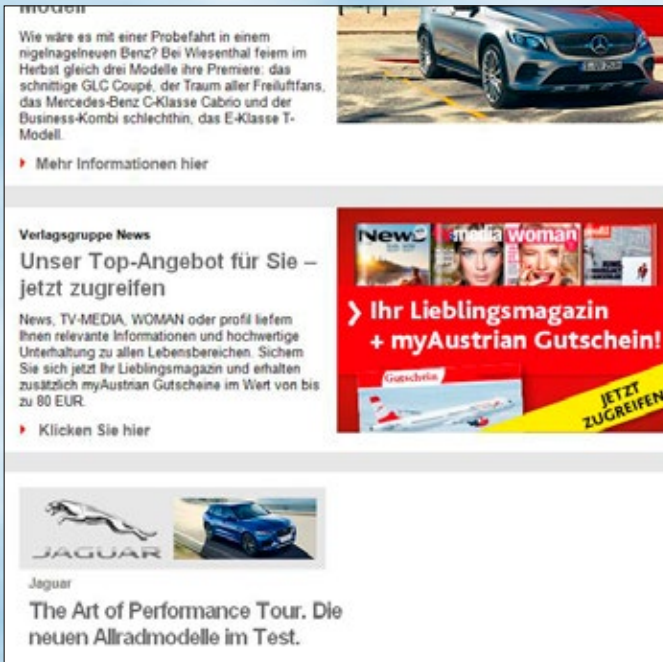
Modell

Wie wäre es mit einer Probefahrt in einem nigelnagelneuen Benz? Bei Wiesenthal feiern im Herbst gleich drei Modelle ihre Premiere: das schnittige GLC Coupé, der Traum aller Freiluftfans, das Mercedes-Benz C-Klasse Cabrio und der Business-Kombi schlechthin, das E-Klasse T-Modell.

Mehr Informationen hier

Verlagsgruppe News

Unser Top-Angebot für Sie – jetzt zugreifen

News, TV-MEDIA, WOMAN oder profil liefern Ihnen relevante Informationen und hochwertige Unterhaltung zu allen Lebensbereichen. Sichern Sie sich jetzt Ihr Lieblingsmagazin und erhalten zusätzlich myAustrian Gutscheine im Wert von bis zu 80 EUR.

Klicken Sie hier

News media woman profil

Ihr Lieblingsmagazin + myAustrian Gutschein!

Gutschein

JETZT ZUGREIFEN

JAGUAR

Jaguar

The Art of Performance Tour. Die neuen Allradmodelle im Test.